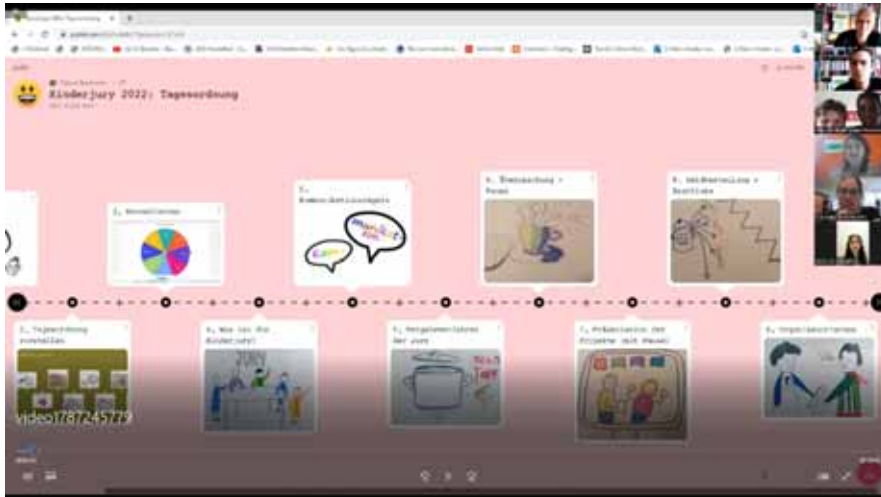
Kinderjury 2022: Tagesordnung

2. Vorstellrunde

3. Kommunikationsregeln

6. Übersetzung + Pause

8. Geldverteilung + Bestliste

1. Tagesordnung vorstellen

4. Was ist die Kinderjury?

5. Vergabeverfahren der Jury

7. Präsentation der Projekte (mit Pause)

9. Organisatorisches

video1787245779